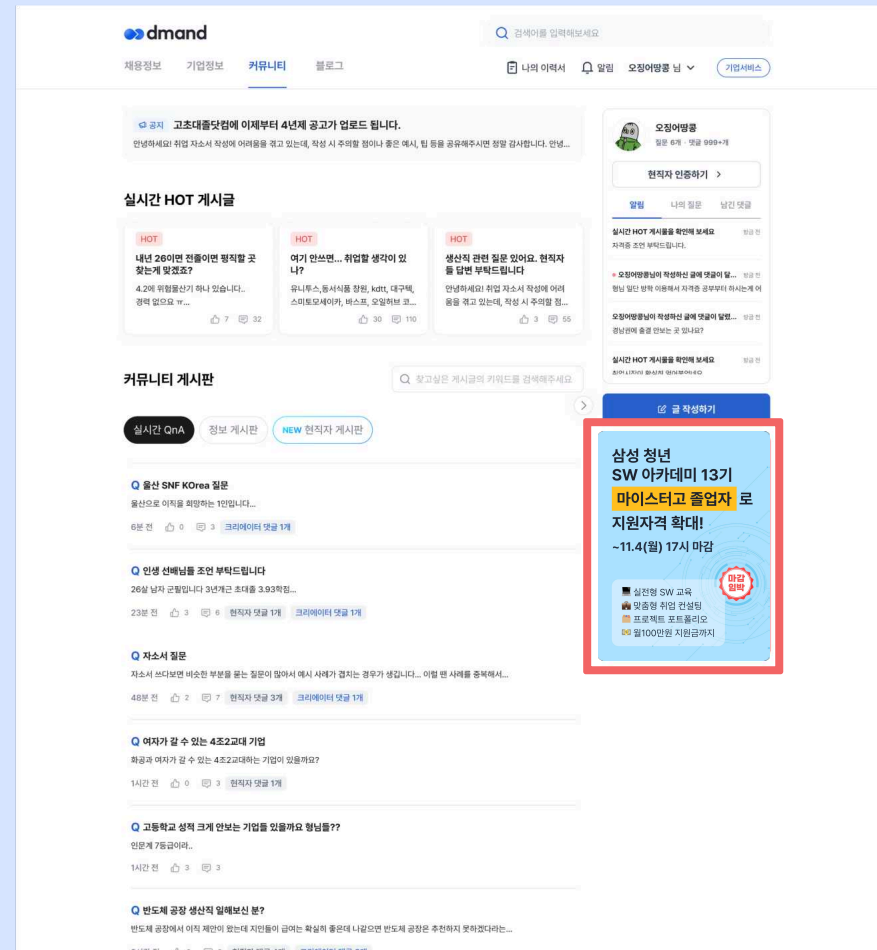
dmand

검색어를 입력해보세요

채용정보 기업정보 커뮤니티 블로그

나의 이력서 알림 오징어땅콩 님 기업서비스

공지 고초대졸닷컴에 이제부터 4년제 공고가 업로드 됩니다.
안녕하세요! 취업 자소서 작성에 어려움을 겪고 있는데, 작성 시 주의할 점이나 좋은 예시, 팁 등을 공유해주시면 정말 감사합니다. 안녕...

실시간 HOT 게시글

HOT
내년 26이면 전졸이면 평직할 곳 찾는게 맞겠죠?
4.2에 위험물산기 하나 있습니다.. 경력 없으요 ㅠ...
7 32

HOT
여기 안쓰면... 취업할 생각이 있나?
유니투스,동서식품 장원, kdtt, 대구텍, 스미토모세이카, 바스프, 오일허브 코...
30 110

HOT
생산직 관련 질문 있어요. 현직자들 답변 부탁드립니다
안녕하세요! 취업 자소서 작성에 어려움을 겪고 있는데, 작성 시 주의할 점...
3 55

커뮤니티 게시판

찾고싶은 게시글의 키워드를 검색해주세요

실시간 QnA 정보 게시판 NEW 현직자 게시판

Q 울산 SNF KOrea 질문
울산으로 이직을 희망하는 1인입니다...
6분 전 0 3 크리에이터 댓글 1개

Q 인생 선배님들 조언 부탁드립니다
26살 남자 군필입니다 3년제 초대졸 3.93학점...
23분 전 3 6 현직자 댓글 1개 크리에이터 댓글 1개

Q 자소서 질문
자소서 쓰다보면 비슷한 부분을 묻는 질문이 많아서 예시 사례가 겹치는 경우가 생깁니다... 이럴 땐 사례를 중복해서...
48분 전 2 7 현직자 댓글 3개 크리에이터 댓글 1개

Q 여자가 갈 수 있는 4조2교대 기업
화공과 여자가 갈 수 있는 4조2교대하는 기업이 있을까요?
1시간 전 0 3 현직자 댓글 1개

Q 고등학교 성적 크게 안보는 기업들 있을까요 형님들??
인문계 7등급이라..
1시간 전 3 3

Q 반도체 공장 생산직 일해보신 분?
반도체 공장에서 이직 제안이 왔는데 지인들이 급여는 확실히 좋은데 나갈으면 반도체 공장은 추천하지 못하겠다라는...

오징어땅콩
질문 6개 · 댓글 999+개
현직자 인증하기 >
알림 나의 질문 남긴 댓글

실시간 HOT 게시물을 확인해 보세요 방금 전
자격증 조언 부탁드립니다.

오징어땅콩님이 작성하신 글에 댓글이 달... 방금 전
형님 일단 방학 이용해서 자격증 공부부터 하시는게 어

오징어땅콩님이 작성하신 글에 댓글이 달렸... 방금 전
경남권에 출결 안보는 곳 있나요?

실시간 HOT 게시물을 확인해 보세요 방금 전

글 작성하기

삼성 청년 SW 아카데미 13기 마이스터고 졸업자 로 지원자격 확대!
~11.4(월) 17시 마감
마감 임박
실전형 SW 교육
맞춤형 취업 컨설팅
프로젝트 포트폴리오
월100만원 지원금까지